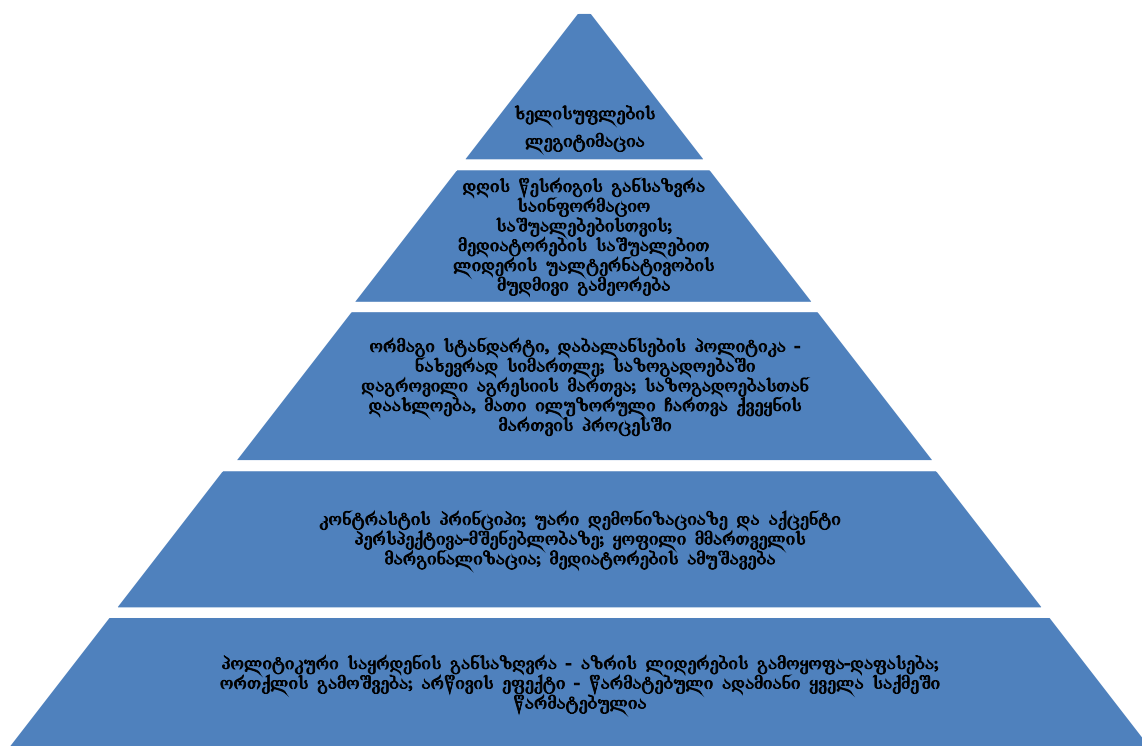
ხელისუფლების ლეგიტიმაცია

დღის წესრიგის განსაზღვრა საინფორმაციო საშუალებებისთვის; მედიატორების საშუალებით ლიდერის ულტერნატივობის მუდმივი გამეორება

ორმაგი სტანდარტი, დაბალანსების პოლიტიკა - ნახევრად სიმართლე; საზოგადოებაში დაგროვილი აგრესიის მართვა; საზოგადოებასთან დაახლოება, მათი ილუზორული ჩართვა ქვეყნის მართვის პროცესში

კონტრასტის პრინციპი; უარი დემონიზაციაზე და აქცენტი პერსპექტივა-მშენებლობაზე; ყოფილი მმართველის მარგინალიზაცია; მედიატორების ამუშავება

პოლიტიკური საყრდენის განსაზღვრა - აზრის ლიდერების გამოყოფა-დაფასება; ორთქლის გამოშვება; არწივის ეფექტი - წარმატებული ადამიანი ყველა საქმეში წარმატებულია